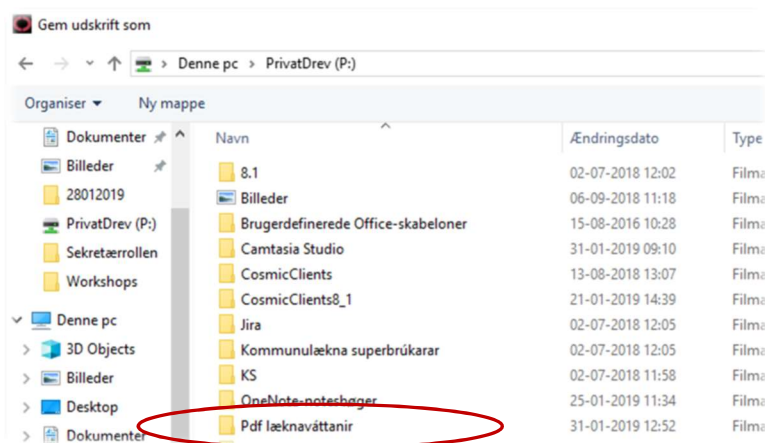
Gem udskrift som

Denne pc > PrivatDrev (P:)

Organiser ▾ Ny mappe

Dokumenter
Billeder
28012019
PrivatDrev (P:)
Sekretærrollen
Workshops
Denne pc
3D Objects
Billeder
Desktop
Dokumenter

| Navn | Ændringsdato | Type |
|---|---|---|
| 8.1 | 02-07-2018 12:02 | Filma |
| Billeder | 06-09-2018 11:18 | Filma |
| Brugerdefinerede Office-skabeloner | 15-08-2016 10:28 | Filma |
| Camtasia Studio | 31-01-2019 09:10 | Filma |
| CosmicClients | 13-08-2018 13:07 | Filma |
| CosmicClients8_1 | 21-01-2019 14:39 | Filma |
| Jira | 02-07-2018 12:05 | Filma |
| Kommunulækna superbrúkarar | 02-07-2018 12:05 | Filma |
| KS | 02-07-2018 11:58 | Filma |
| OneNote-notesbøger | 25-01-2019 11:34 | Filma |
| Pdf læknaváttanir | 31-01-2019 12:52 | Filma |